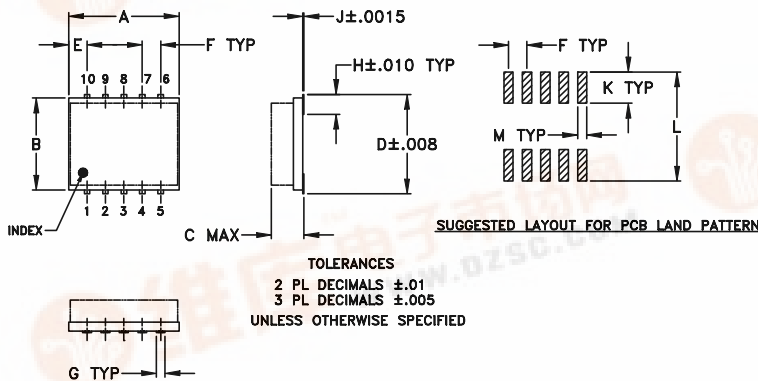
A
E
F TYP
10 9 8 7 6
B
1 2 3 4 5
INDEX
J±.0015
H±.010 TYP
D±.008
C MAX
F TYP
K TYP
L
M TYP
SUGGESTED LAYOUT FOR PCB LAND PATTERN
TOLERANCES
2 PL DECIMALS ±.01
3 PL DECIMALS ±.005
UNLESS OTHERWISE SPECIFIED
G TYP
维库电子市场网
www.dzsc.com